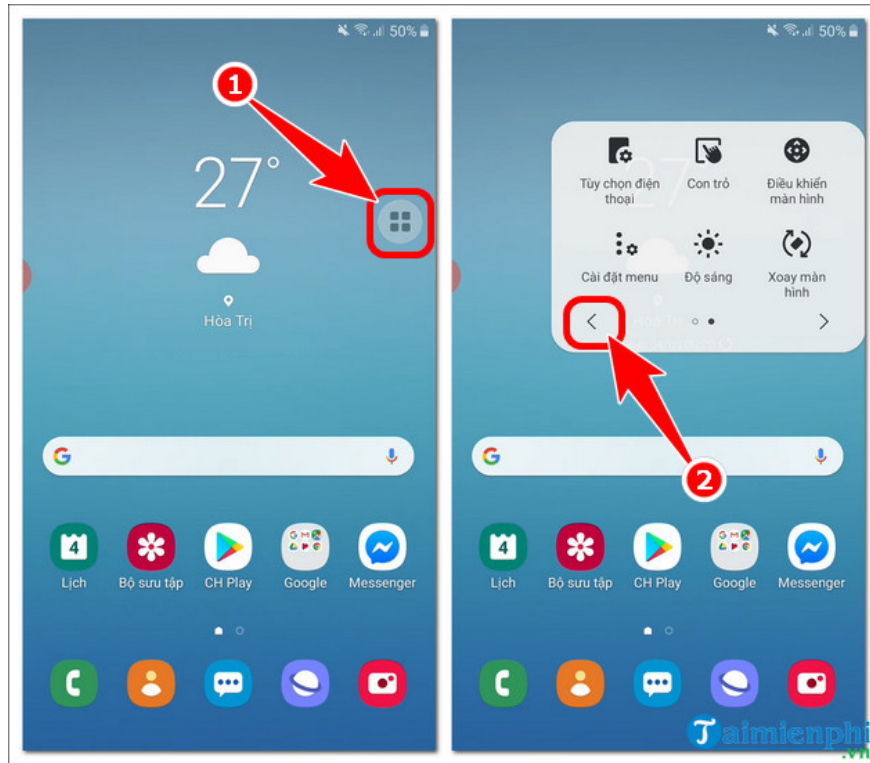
50%

1

27°

Hòa Trị

4

Lịch

Bộ sưu tập

CH Play

Google

Messenger

50%

Tùy chọn điện thoại

Con trỏ

Điều khiển màn hình

Cài đặt menu

Độ sáng

Xoay màn hình

2

4

Lịch

Bộ sưu tập

CH Play

Google

Messenger

Taimienphi
.vn